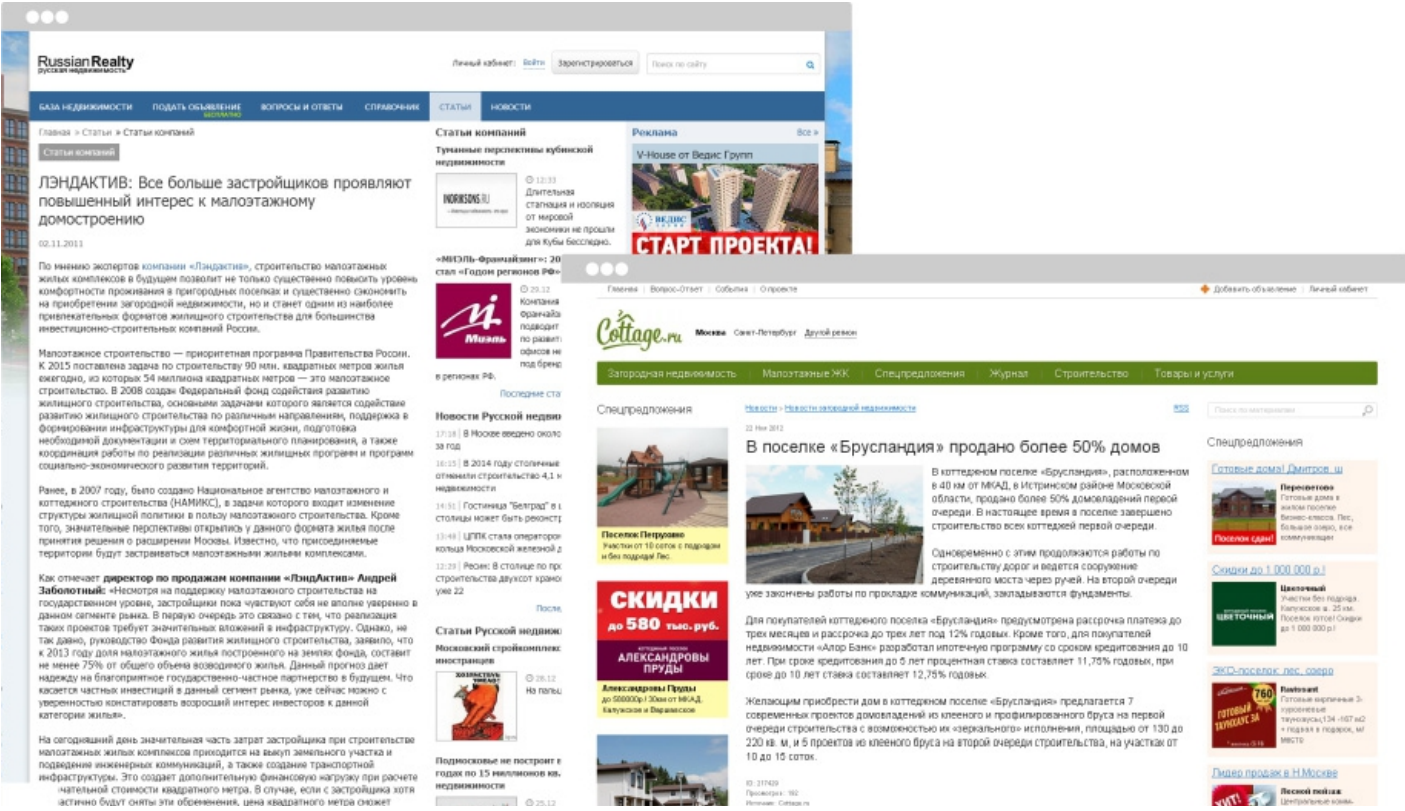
RussianRealty
русская недвижимость

Личный кабинет: Войти | Зарегистрироваться | Поиск по сайту

БАЗА НЕДВИЖИМОСТИ | ПОДАТЬ ОБЪЯВЛЕНИЕ бесплатно | ВОПРОСЫ И ОТВЕТЫ | СПРАВОЧНИК | СТАТЬИ | НОВОСТИ

Главная » Статьи » Статьи компаний

Статьи компаний

ЛЭНДАКТИВ: Все больше застройщиков проявляют повышенный интерес к малоэтажному домостроению

02.11.2011

По мнению экспертов компании «Лэндактив», строительство малоэтажных жилых комплексов в будущем позволит не только существенно повысить уровень комфортности проживания в пригородных поселках и существенно сэкономить на приобретении загородной недвижимости, но и станет одним из наиболее привлекательных форматов жилищного строительства для большинства инвестиционно-строительных компаний России.

Малоэтажное строительство — приоритетная программа Правительства России. К 2015 поставлена задача по строительству 90 млн. квадратных метров жилья ежегодно, из которых 54 миллиона квадратных метров — это малоэтажное строительство. В 2008 создан Федеральный фонд содействия развитию жилищного строительства, основными задачами которого является содействие развитию жилищного строительства по различным направлениям, поддержка в формировании инфраструктуры для комфортной жизни, подготовка необходимой документации и схем территориального планирования, а также координация работы по реализации различных жилищных программ и программ социально-экономического развития территорий.

Ранее, в 2007 году, было создано Национальное агентство малоэтажного и коттеджного строительства (НАМИКС), в задачи которого входит изменение структуры жилищной политики в пользу малоэтажного строительства. Кроме того, значительные перспективы открылись у данного формата жилья после принятия решения о расширении Москвы. Известно, что присоединяемые территории будут застраиваться малоэтажными жилыми комплексами.

Как отмечает директор по продажам компании «ЛэндАктив» Андрей Заболотный: «Несмотря на поддержку малоэтажного строительства на государственном уровне, застройщики пока чувствуют себя не вполне уверенно в данном сегменте рынка. В первую очередь это связано с тем, что реализация таких проектов требует значительных вложений в инфраструктуру. Однако, не так давно, руководство фонда развития жилищного строительства, заявило, что к 2013 году доля малоэтажного жилья построенного на землях фонда, составит не менее 75% от общего объема возводимого жилья. Данный прогноз дает надежду на благоприятное государственно-частное партнерство в будущем. Что касается частных инвестиций в данный сегмент рынка, уже сейчас можно с уверенностью констатировать возросший интерес инвесторов к данной категории жилья».

На сегодняшний день значительная часть затрат застройщика при строительстве малоэтажных жилых комплексов приходится на выкуп земельного участка и подведение инженерных коммуникаций, а также создание транспортной инфраструктуры. Это создает дополнительную финансовую нагрузку при расчете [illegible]чательной стоимости квадратного метра. В случае, если с застройщика хотя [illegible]астично будут сняты эти обременения, цена квадратного метра сможет

Статьи компаний

Туманные перспективы кубинской недвижимости

12:33
Длительная стагнация и изоляция от мировой экономики не прошли для Кубы бесследно.

«МИЭЛЬ-Франчайзинг»: 20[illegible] стал «Годом регионов РФ»

29.12
Компания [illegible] Франчайз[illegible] подводит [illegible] по итогам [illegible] офисов не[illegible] под бренд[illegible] в регионах РФ.

Миэль

Последние ста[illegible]

Новости Русской недви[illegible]

17:18 | В Москве введено около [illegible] за год
16:15 | В 2014 году столичные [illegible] отменили строительство 4,1 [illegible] недвижимости
14:51 | Гостиница "Белград" в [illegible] столицы может быть реконстр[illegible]
13:49 | ЦППК стала оператором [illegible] кольца Московской железной д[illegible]
12:29 | Росаж: В столице по про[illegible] строительства двухсот храмо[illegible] уже 22

После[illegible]

Статьи Русской недвиж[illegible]

Московский стройкомплекс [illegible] иностранцев

28.12
На пальц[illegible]

Подмосковье не построит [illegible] годах по 15 миллионов кв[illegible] недвижимости

25.12

Реклама
Все »
V-House от Ведис Групп
ВЕДИС
СТАРТ ПРОЕКТА!

Главная | Вопрос-Ответ | События | О проекте
Добавить объявление | Личный кабинет

Cottage.ru
Москва | Санкт-Петербург | Другой регион

Загородная недвижимость | Малоэтажные ЖК | Спецпредложения | Журнал | Строительство | Товары и услуги

Спецпредложения

Поселок Петрушово
Участки от 10 соток с подрядом и без подряда! Лес.

СКИДКИ до 580 тыс.руб.
АЛЕКСАНДРОВЫ ПРУДЫ
Александровы Пруды
до 50000р./30км от МКАД, Калужское и Варшавское

Новости » Новости загородной недвижимости
RSS
22 Мая 2012

В поселке «Брусландия» продано более 50% домов

В коттеджном поселке «Брусландия», расположенном в 40 км от МКАД, в Истринском районе Московской области, продано более 50% домовладений первой очереди. В настоящее время в поселке завершено строительство всех коттеджей первой очереди.

Одновременно с этим продолжаются работы по строительству дороги и ведется сооружение деревянного моста через ручей. На второй очереди уже закончены работы по прокладке коммуникаций, закладываются фундаменты.

Для покупателей коттеджного поселка «Брусландия» предусмотрена рассрочка платежа до трех месяцев и рассрочка до трех лет под 12% годовых. Кроме того, для покупателей недвижимости «Алор Банк» разработал ипотечную программу со сроком кредитования до 10 лет. При сроке кредитования до 5 лет процентная ставка составляет 11,75% годовых, при сроке до 10 лет ставка составляет 12,75% годовых.

Желающим приобрести дом в коттеджном поселке «Брусландия» предлагается 7 современных проектов домовладений из клееного и профилированного бруса на первой очереди строительства с возможностью их «зеркального» исполнения, площадью от 130 до 220 кв. м, и 5 проектов из клееного бруса на второй очереди строительства, на участках от 10 до 15 соток.

ID: 217420
Просмотров: 192
Источник: Cottage.ru

Поиск по материалам

Спецпредложения

Готовые дома! Дмитров. ш
Пересветово
Готовые дома в жилом поселке бизнес-класса. Лес, большое озеро, все коммуникации
Поселок сдан!

Скидки до 1 000 000 р.!
Цветочный
Участки без подряда. Калужское ш. 25 км. Поселок готов! Скидки до 1 000 000 р.!
ЦВЕТОЧНЫЙ

ЭКО-поселок: лес, озеро
Raetsnest
Готовые кирпичные 3-уровневые таунхаусы,134 -167 м2 + подвал в поселке, 26 км от МКАД
ГОТОВЫЙ ТАУНХАУС ЗА 760

Лидер продаж в Н.Москве
Лесной пейзаж
Центральные комм.
ХИТ!